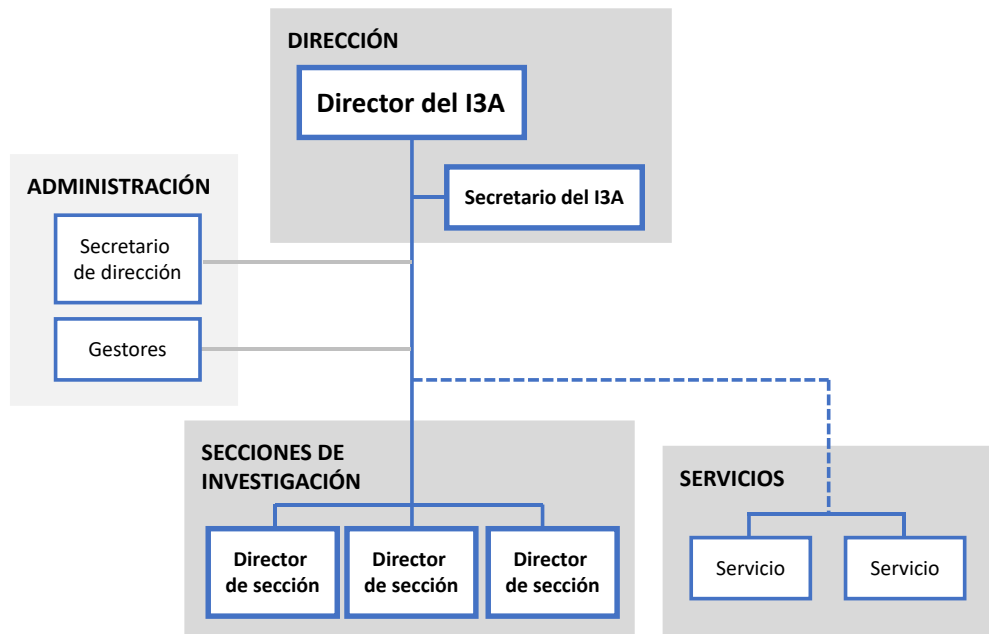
DIRECCIÓN

Director del I3A

Secretario del I3A

ADMINISTRACIÓN

Secretario de dirección

Gestores

SECCIONES DE INVESTIGACIÓN

Director de sección

Director de sección

Director de sección

SERVICIOS

Servicio

Servicio